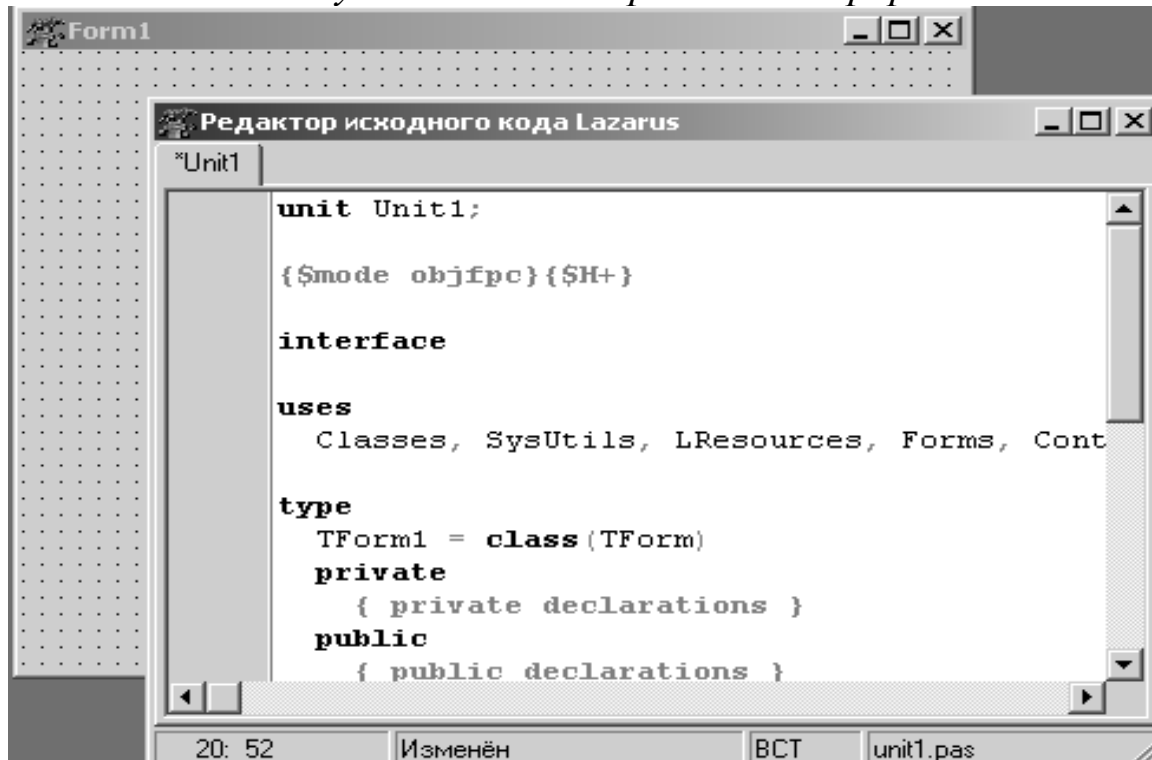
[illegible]

Form1

Редактор исходного кода Lazarus

*Unit1

unit Unit1;

{$mode objfpc}{$H+}

interface

uses
  Classes, SysUtils, LResources, Forms, Cont

type
  TForm1 = class(TForm)
  private
    { private declarations }
  public
    { public declarations }

20: 52 | Изменён | ВСТ | unit1.pas